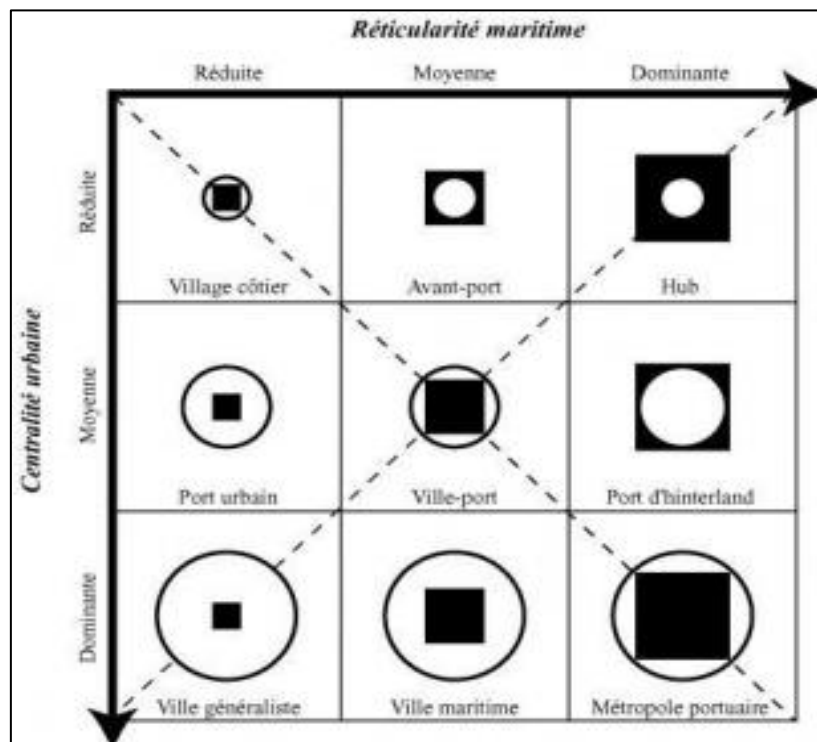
Réticularité maritime

Réduite | Moyenne | Dominante

Centralité urbaine

Réduite | Moyenne | Dominante

| | Réduite | Moyenne | Dominante |
|---|---|---|---|
| Réduite | Village côtier | Avant-port | Hub |
| Moyenne | Port urbain | Ville-port | Port d'hinterland |
| Dominante | Ville généraliste | Ville maritime | Métropole portuaire |